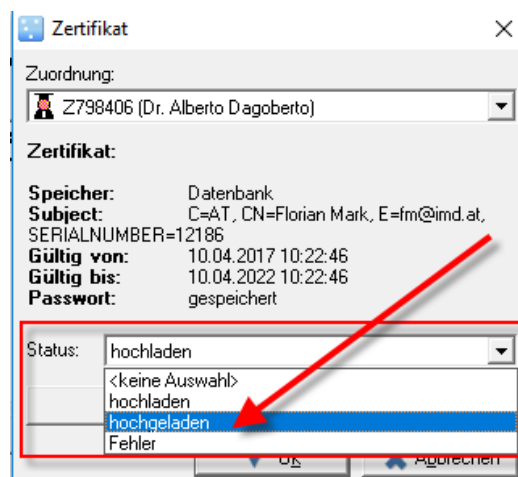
Zertifikat

Zuordnung:

Z798406 (Dr. Alberto Dagoberto)

Zertifikat:

| | |
|---|---|
| Speicher: | Datenbank |
| Subject: | C=AT, CN=Florian Mark, E=fm@imd.at, SERIALNUMBER=12186 |
| Gültig von: | 10.04.2017 10:22:46 |
| Gültig bis: | 10.04.2022 10:22:46 |
| Passwort: | gespeichert |

Status: hochladen

<keine Auswahl>
hochladen
hochgeladen
Fehler

OK
Abbrechen